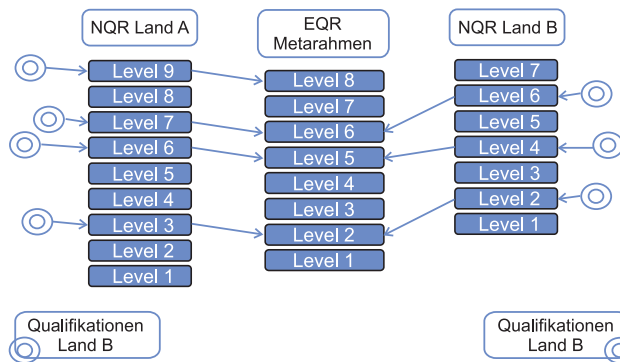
NQR Land A

Level 9
Level 8
Level 7
Level 6
Level 5
Level 4
Level 3
Level 2
Level 1

EQR Metarahmen

Level 8
Level 7
Level 6
Level 5
Level 4
Level 3
Level 2
Level 1

NQR Land B

Level 7
Level 6
Level 5
Level 4
Level 3
Level 2
Level 1

Qualifikationen Land B

Qualifikationen Land B